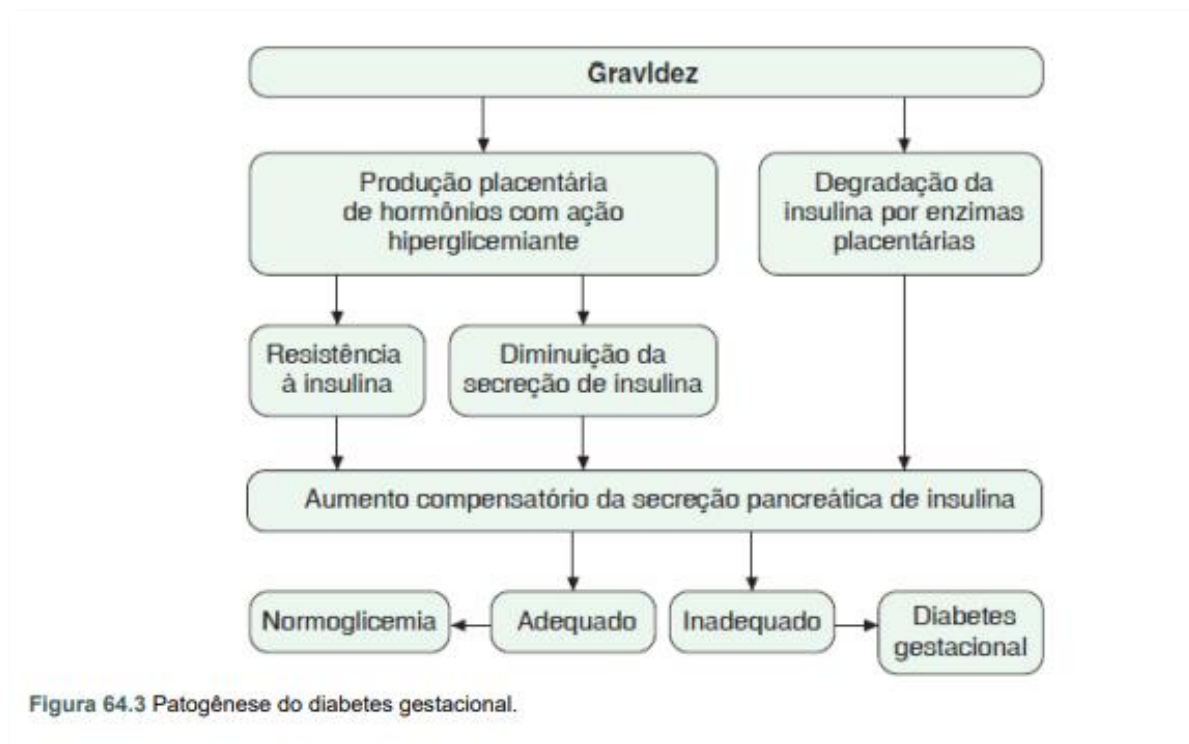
Gravidez

Produção placentária de hormônios com ação hiperglicemiante

Degradação da insulina por enzimas placentárias

Resistência à insulina

Diminuição da secreção de insulina

Aumento compensatório da secreção pancreática de insulina

Normoglicemia

Adequado

Inadequado

Diabetes gestacional

Figura 64.3 Patogênese do diabetes gestacional.